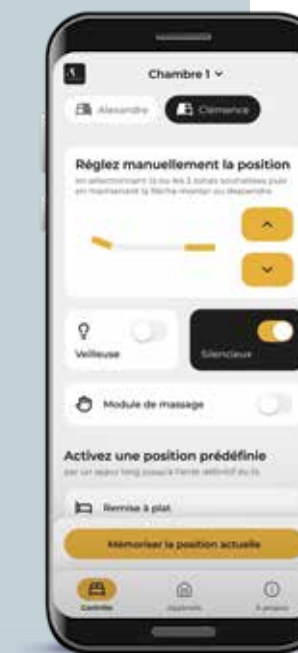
Chambre 1

Alexandre

Clémence

Réglez manuellement la position

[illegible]

Veilleuse

Silencieux

Module de massage

Activez une position prédéfinie

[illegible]

Remise à plat

Mémoriser la position actuelle

Contrôle

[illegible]

À propos